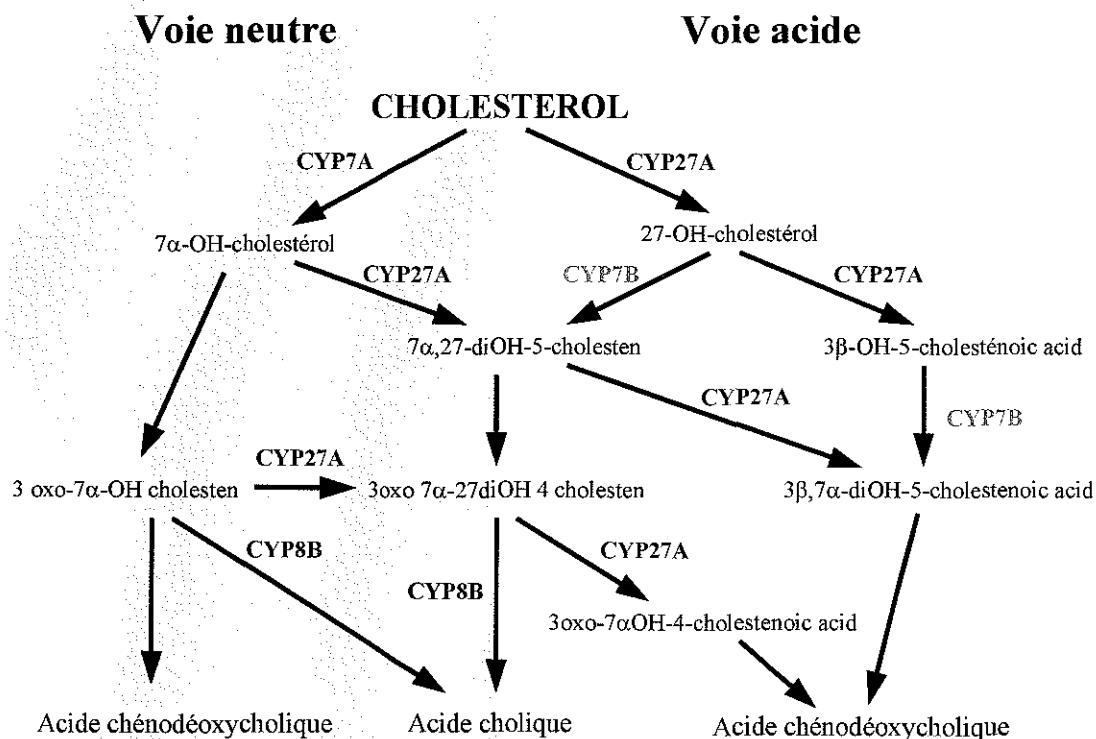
Voie neutre

Voie acide

CHOLESTEROL

CYP7A

CYP27A

7α-OH-cholestérol

27-OH-cholestérol

CYP27A

CYP7B

CYP27A

7α,27-diOH-5-cholesten

3β-OH-5-cholesténoic acid

CYP27A

CYP7B

3 oxo-7α-OH cholesten

CYP27A

3oxo 7α-27diOH 4 cholesten

3β,7α-diOH-5-cholestenoic acid

CYP8B

CYP27A

CYP8B

3oxo-7αOH-4-cholestenoic acid

Acide chénodéoxycholique

Acide cholique

Acide chénodéoxycholique